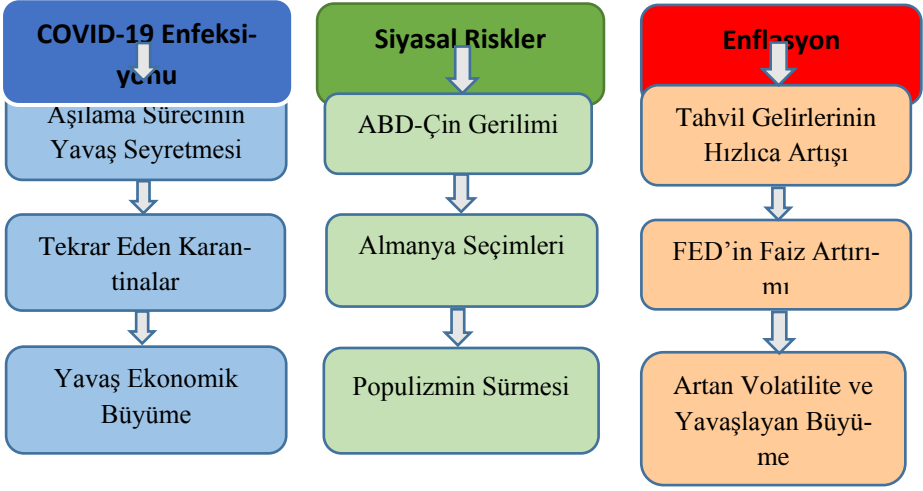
COVID-19 Enfeksiyonu

Aşılama Sürecinin Yavaş Seyretmesi

Tekrar Eden Karantinalar

Yavaş Ekonomik Büyüme

Siyasal Riskler

ABD-Çin Gerilimi

Almanya Seçimleri

Populizmin Sürmesi

Enflasyon

Tahvil Gelirlerinin Hızlıca Artışı

FED'in Faiz Artırımı

Artan Volatilite ve Yavaşlayan Büyüme